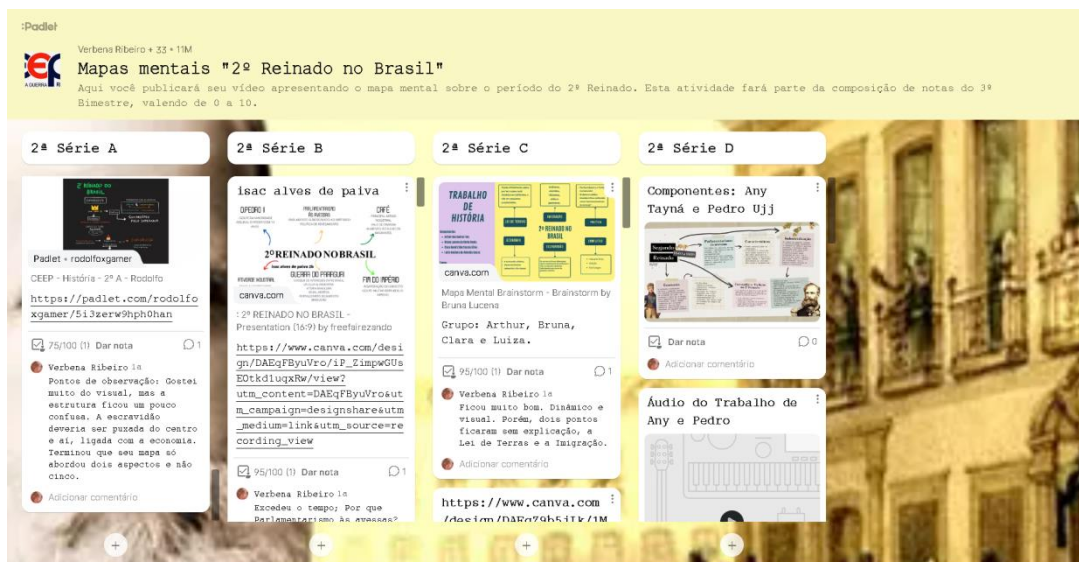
:Padlet

Verbena Ribeiro • 33 • 11M

Mapas mentais "2º Reinado no Brasil"

Aqui você publicará seu vídeo apresentando o mapa mental sobre o período do 2º Reinado. Esta atividade fará parte da composição de notas do 3º Bimestre, valendo de 0 a 10.

2ª Série A

Padlet • rodolfoxgamer

CEEP - História - 2º A - Rodolfo

https://padlet.com/rodolfoxgamer/5i3zerw9hph0han

75/100 (1) Dar nota 1

Verbena Ribeiro 1a
Pontos de observação: Gostei muito do visual, mas a estrutura ficou um pouco confusa. A escravidão deveria ser puxada do centro e aí, ligada com a economia. Terminou que seu mapa só abordou dois aspectos e não cinco.

Adicionar comentário

2ª Série B

isac alves de paiva

2º REINADO NO BRASIL

canva.com

: 2º REINADO NO BRASIL - Presentation (16:9) by freefairezando

https://www.canva.com/design/DAEqFByuVro/iP_ZimpwGUsE0tkd1uqxRw/view?utm_content=DAEqFByuVro&utm_campaign=designshare&utm_medium=link&utm_source=recording_view

95/100 (1) Dar nota 1

Verbena Ribeiro 1a
Excedeu o tempo; Por que Parlamentarismo às avessas?

2ª Série C

TRABALHO DE HISTÓRIA

2º REINADO NO BRASIL

canva.com

Mapa Mental Brainstorm - Brainstorm by Bruna Lucena

Grupo: Arthur, Bruna, Clara e Luiza.

95/100 (1) Dar nota 1

Verbena Ribeiro 1a
Ficou muito bom. Dinâmico e visual. Porém, dois pontos ficaram sem explicação, a Lei de Terras e a Imigração.

Adicionar comentário

https://www.canva.com/design/DAEqZ9b5iLk/1M

2ª Série D

Componentes: Any Tayná e Pedro Ujj

Segundo Reinado

Dar nota 0

Adicionar comentário

Áudio do Trabalho de Any e Pedro